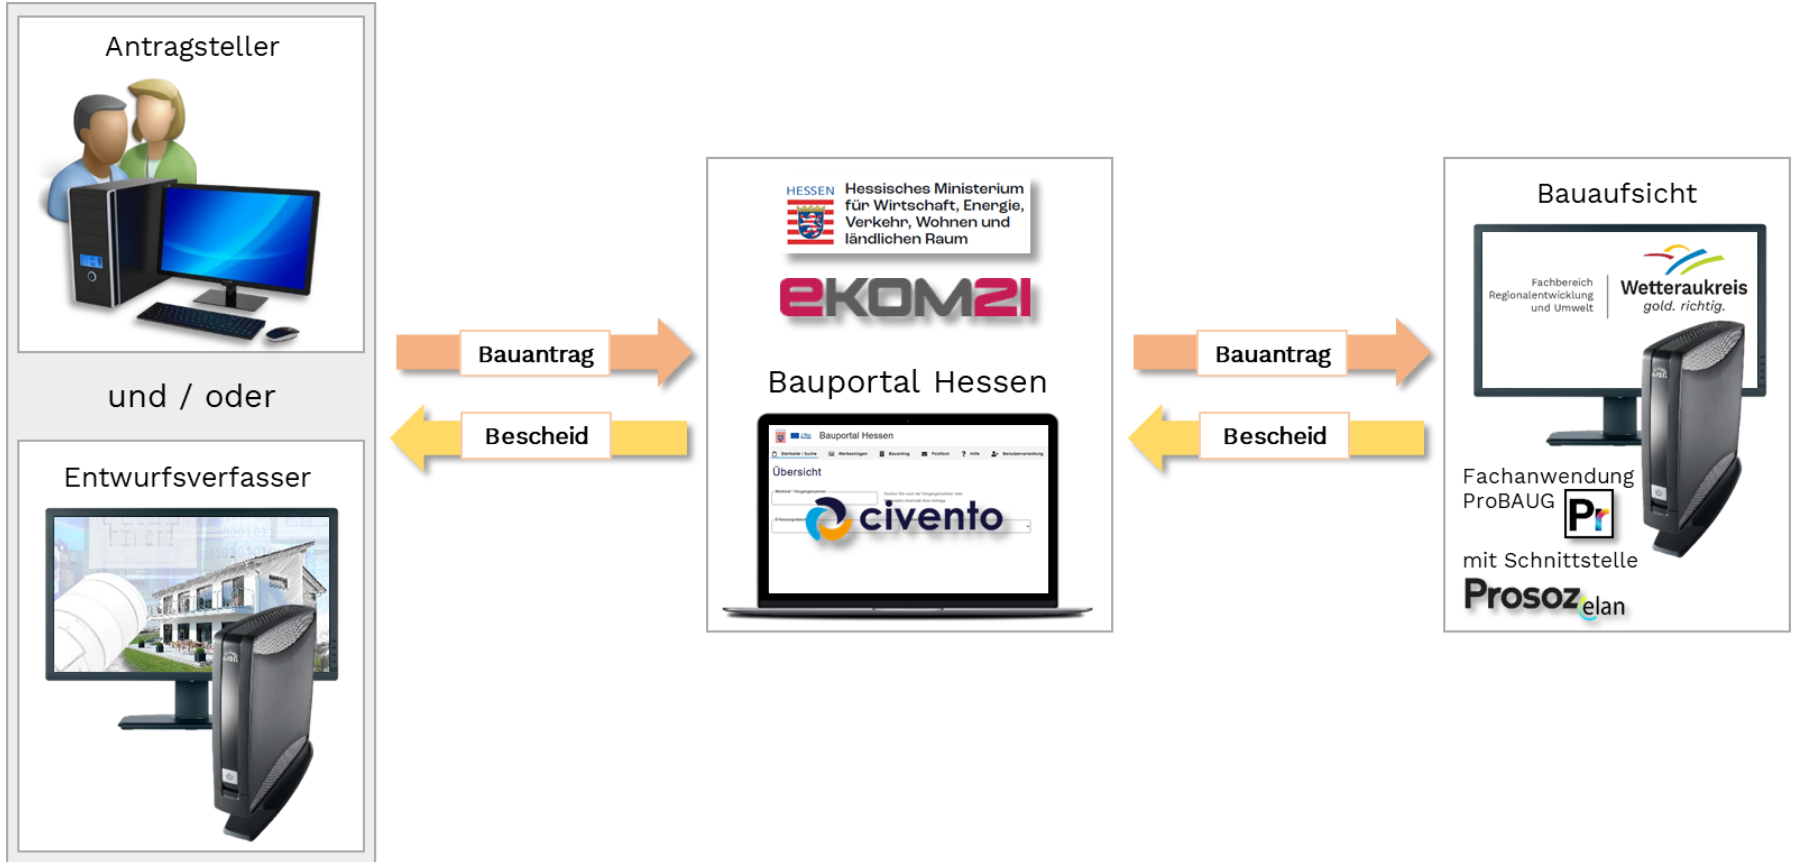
Antragsteller

und / oder

Entwurfsverfasser

Bauantrag

Bescheid

HESSEN Hessisches Ministerium für Wirtschaft, Energie, Verkehr, Wohnen und ländlichen Raum

ekom21

Bauportal Hessen

Bauportal Hessen

Übersicht

civento

Bauantrag

Bescheid

Bauaufsicht

Fachbereich Regionalentwicklung und Umwelt

Wetteraukreis gold. richtig.

Fachanwendung ProBAUG Pr

mit Schnittstelle

Prosoz elan